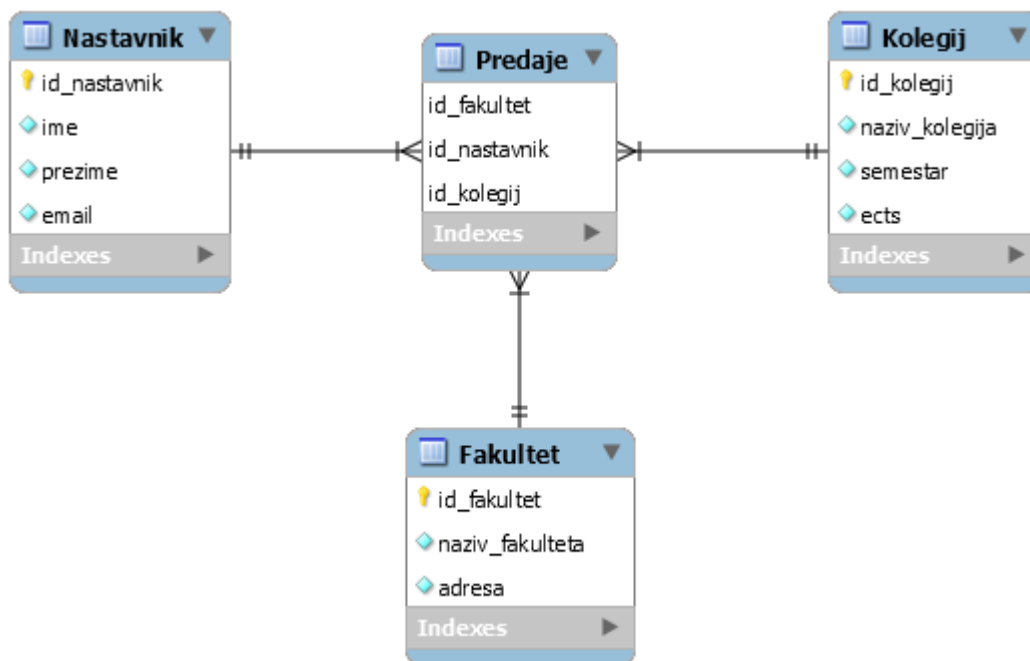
Nastavnik
id_nastavnik
ime
prezime
email
Indexes

Predaje
id_fakultet
id_nastavnik
id_kolegij
Indexes

Kolegij
id_kolegij
naziv_kolegija
semestar
ects
Indexes

Fakultet
id_fakultet
naziv_fakulteta
adresa
Indexes